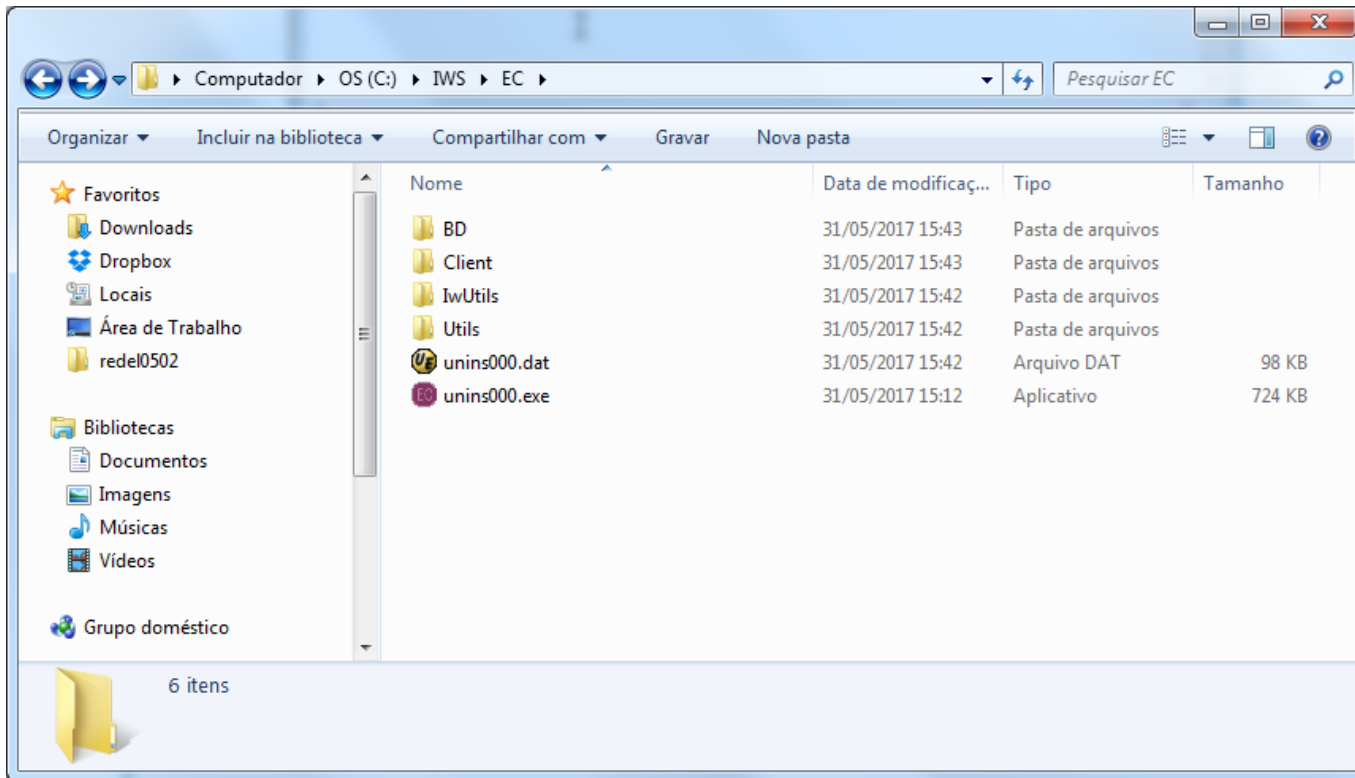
Computador ▸ OS (C:) ▸ IWS ▸ EC ▸

Pesquisar EC

Organizar ▾ Incluir na biblioteca ▾ Compartilhar com ▾ Gravar Nova pasta

Favoritos
Downloads
Dropbox
Locais
Área de Trabalho
redel0502

Bibliotecas
Documentos
Imagens
Músicas
Vídeos

Grupo doméstico

| Nome | Data de modificaç... | Tipo | Tamanho |
|---|---|---|---|
| BD | 31/05/2017 15:43 | Pasta de arquivos | |
| Client | 31/05/2017 15:43 | Pasta de arquivos | |
| IwUtils | 31/05/2017 15:42 | Pasta de arquivos | |
| Utils | 31/05/2017 15:42 | Pasta de arquivos | |
| unins000.dat | 31/05/2017 15:42 | Arquivo DAT | 98 KB |
| unins000.exe | 31/05/2017 15:12 | Aplicativo | 724 KB |

6 itens